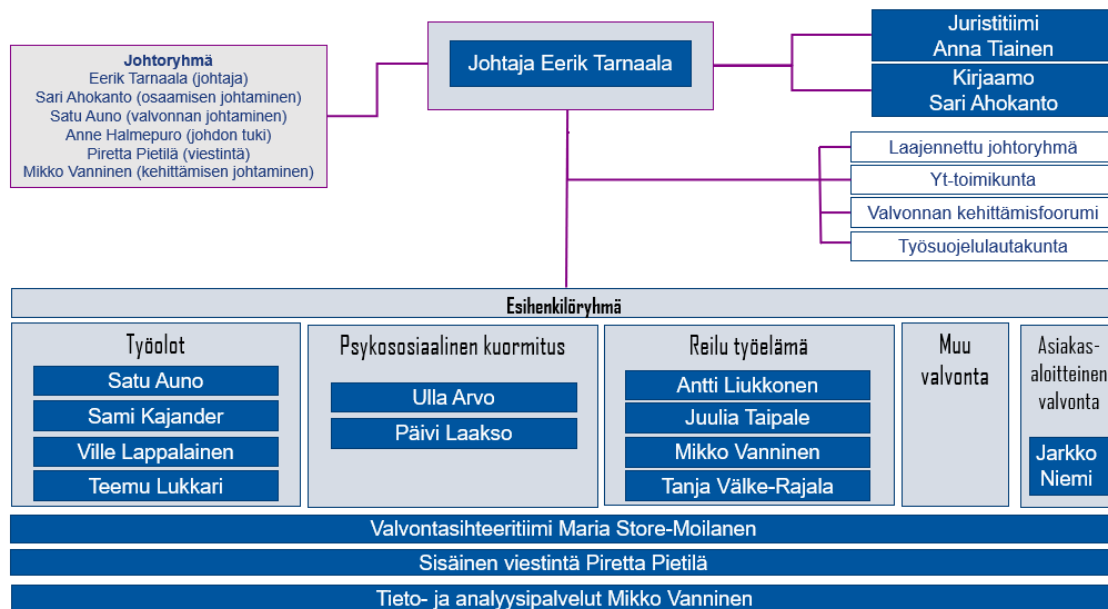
Johtoryhmä
Eerik Tarnaala (johtaja)
Sari Ahokanto (osaamisen johtaminen)
Satu Auno (valvonnan johtaminen)
Anne Halmepuro (johdon tuki)
Piretta Pietilä (viestintä)
Mikko Vanninen (kehittämisen johtaminen)

Johtaja Eerik Tarnaala

Juristitiimi
Anna Tiainen

Kirjaamo
Sari Ahokanto

Laajennettu johtoryhmä

Yt-toimikunta

Valvonnan kehittämisfoorumi

Työsuojelulautakunta

Esihenkilöryhmä

Työolot
Satu Auno
Sami Kajander
Ville Lappalainen
Teemu Lukkari

Psykososiaalinen kuormitus
Ulla Arvo
Päivi Laakso

Reilu työelämä
Antti Liukkonen
Juulia Taipale
Mikko Vanninen
Tanja Välke-Rajala

Muu valvonta

Asiakas-aloitteinen valvonta
Jarkko Niemi

Valvontasihteeritiimi Maria Store-Moilanen

Sisäinen viestintä Piretta Pietilä

Tieto- ja analyysipalvelut Mikko Vanninen